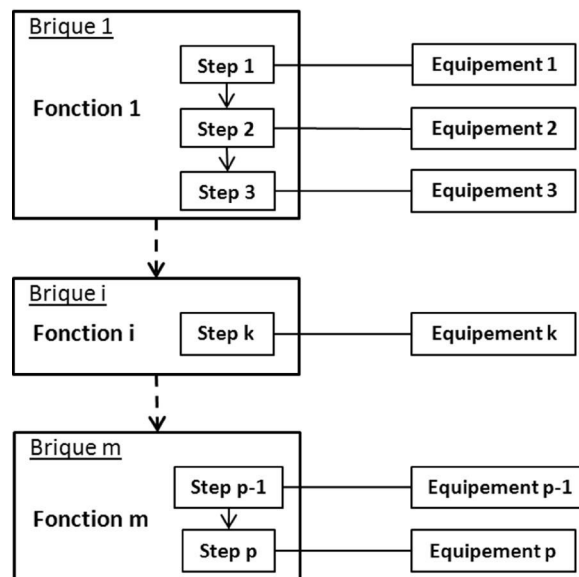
Brique 1

Fonction 1

Step 1

Step 2

Step 3

Equipement 1

Equipement 2

Equipement 3

Brique i

Fonction i

Step k

Equipement k

Brique m

Fonction m

Step p-1

Step p

Equipement p-1

Equipement p